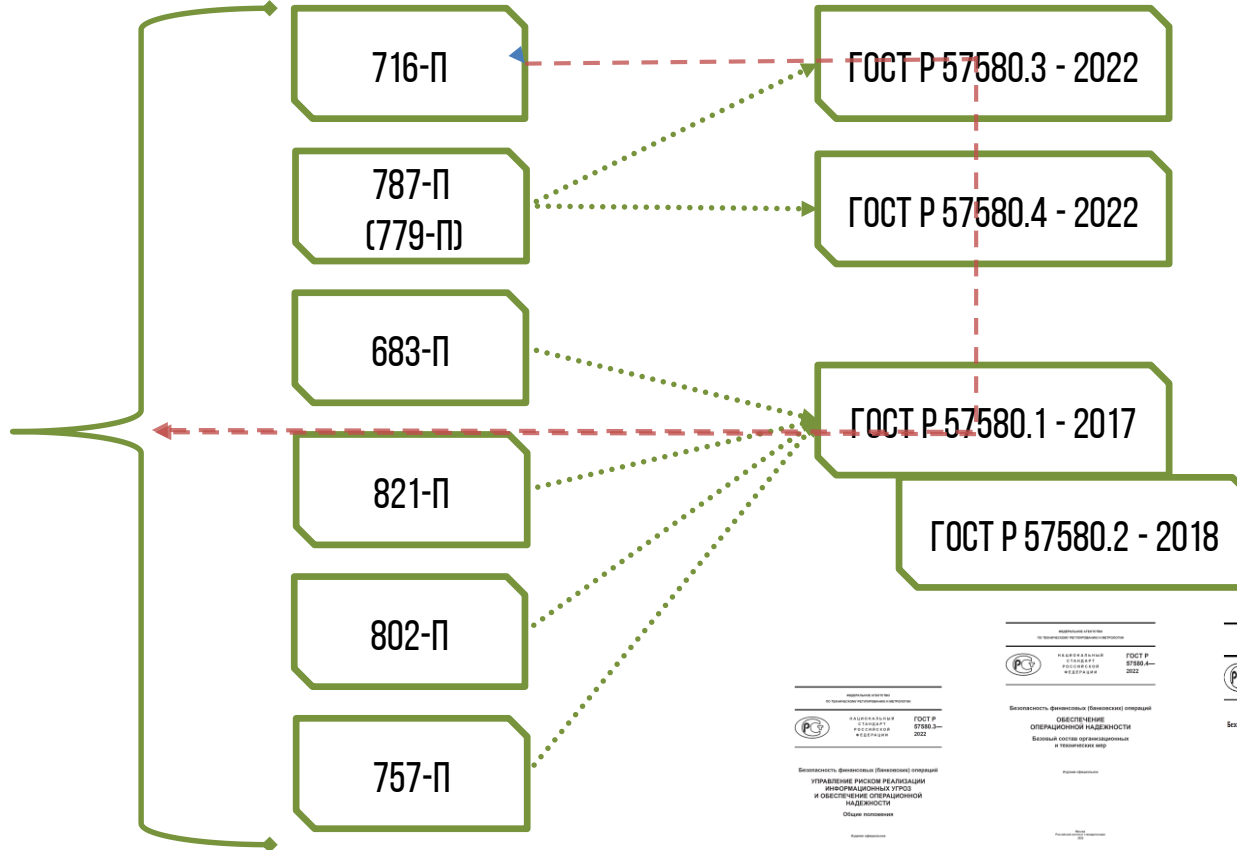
716-П

787-П
(779-П)

683-П

821-П

802-П

757-П

ГОСТ Р 57580.3 - 2022

ГОСТ Р 57580.4 - 2022

ГОСТ Р 57580.1 - 2017

ГОСТ Р 57580.2 - 2018

ФЕДЕРАЛЬНОЕ АГЕНТСТВО
ПО ТЕХНИЧЕСКОМУ РЕГУЛИРОВАНИЮ И МЕТРОЛОГИИ

НАЦИОНАЛЬНЫЙ СТАНДАРТ РОССИЙСКОЙ ФЕДЕРАЦИИ

ГОСТ Р 57580.3— 2022

Безопасность финансовых (банковских) операций

УПРАВЛЕНИЕ РИСКОМ РЕАЛИЗАЦИИ ИНФОРМАЦИОННЫХ УГРОЗ И ОБЕСПЕЧЕНИЕ ОПЕРАЦИОННОЙ НАДЕЖНОСТИ

Общие положения

Издание официальное

ФЕДЕРАЛЬНОЕ АГЕНТСТВО
ПО ТЕХНИЧЕСКОМУ РЕГУЛИРОВАНИЮ И МЕТРОЛОГИИ

НАЦИОНАЛЬНЫЙ СТАНДАРТ РОССИЙСКОЙ ФЕДЕРАЦИИ

ГОСТ Р 57580.4— 2022

Безопасность финансовых (банковских) операций

ОБЕСПЕЧЕНИЕ ОПЕРАЦИОННОЙ НАДЕЖНОСТИ

Базовый состав организационных и технических мер

Издание официальное

Москва
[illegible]